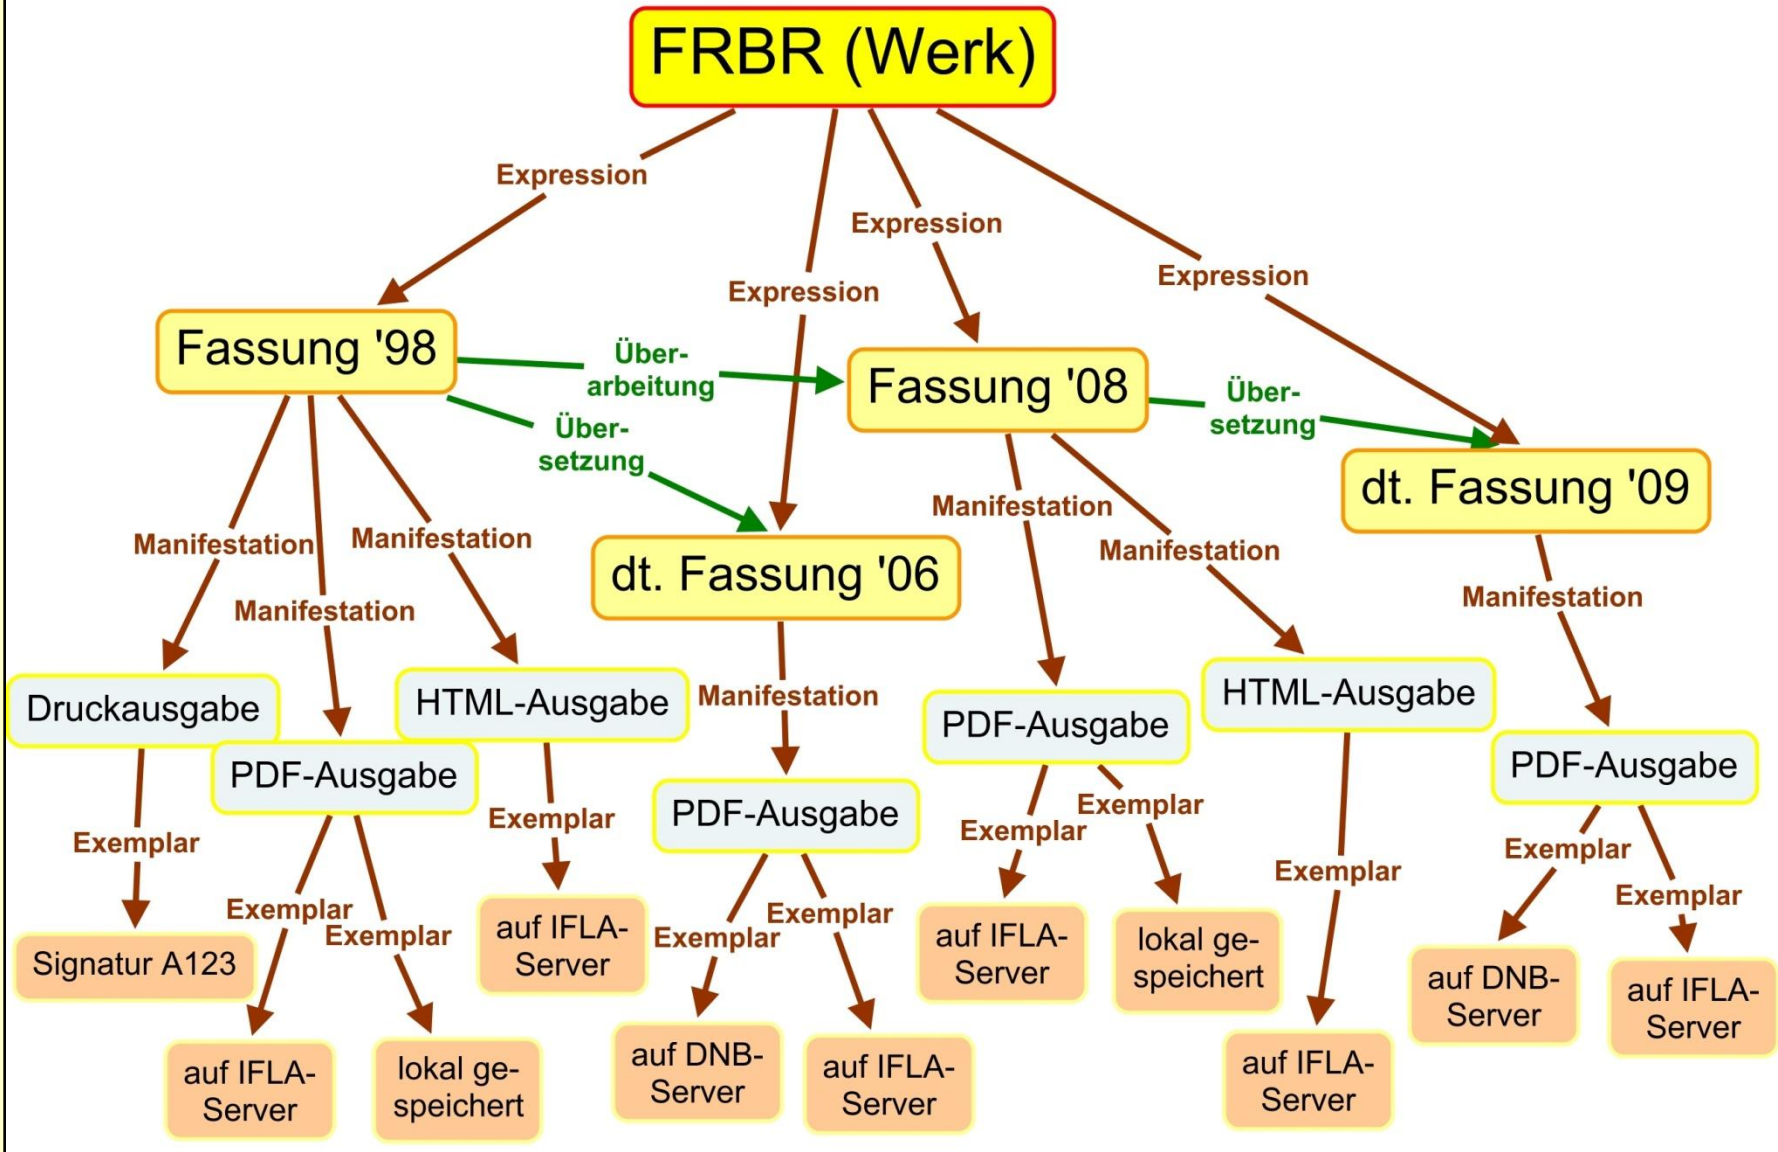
FRBR (Werk)

Expression
Expression
Expression
Expression

Fassung '98
Über-arbeitung
Fassung '08
Über-setzung
dt. Fassung '09
Über-setzung
dt. Fassung '06

Manifestation
Manifestation
Manifestation
Manifestation
Manifestation
Manifestation
Manifestation

Druckausgabe
PDF-Ausgabe
HTML-Ausgabe
PDF-Ausgabe
PDF-Ausgabe
HTML-Ausgabe
PDF-Ausgabe

Exemplar
Exemplar
Exemplar
Exemplar
Exemplar
Exemplar
Exemplar
Exemplar
Exemplar
Exemplar
Exemplar

Signatur A123
auf IFLA-Server
lokal gespeichert
auf IFLA-Server
auf DNB-Server
auf IFLA-Server
auf IFLA-Server
lokal gespeichert
auf IFLA-Server
auf DNB-Server
auf IFLA-Server